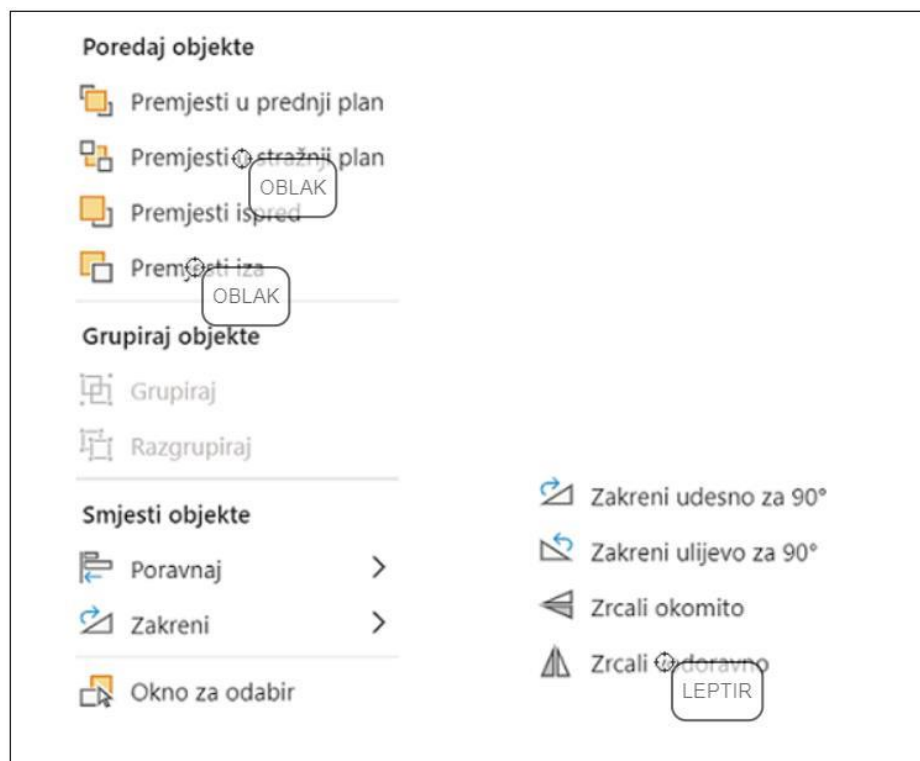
Poredaj objekte

Premjesti u prednji plan

Premjesti u stražnji plan

OBLAK

Premjesti ispred

Premjesti iza

OBLAK

Grupiraj objekte

Grupiraj

Razgrupiraj

Smjesti objekte

Poravnaj >

Zakreni >

Okno za odabir

Zakreni udesno za 90°

Zakreni ulijevo za 90°

Zrcali okomito

Zrcali vodoravno

LEPTIR